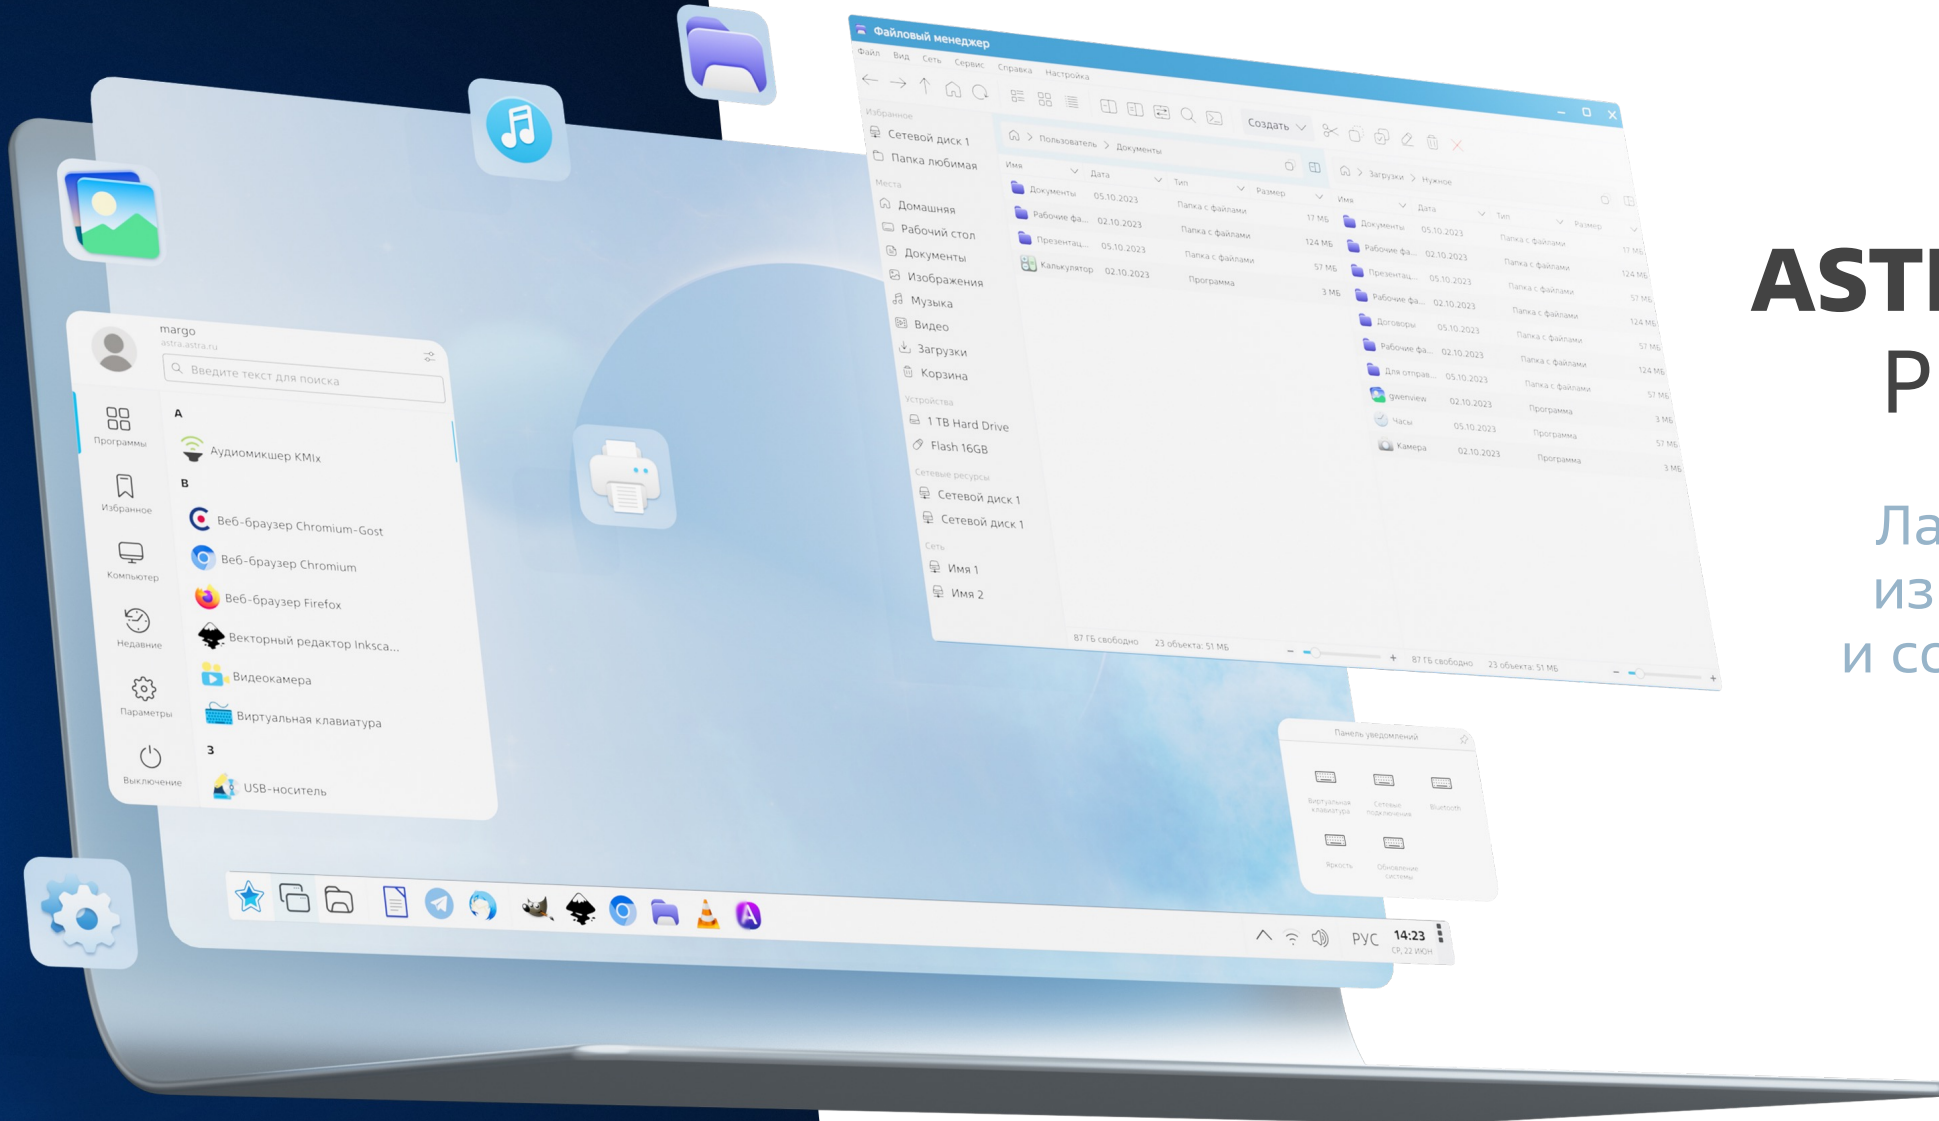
Файловый менеджер

Файл Вид Сеть Сервис Справка Настройка

Создать

Избранное
Сетевой диск 1
Папка любимая
Места
Домашняя
Рабочий стол
Документы
Изображения
Музыка
Видео
Загрузки
Корзина
Устройства
1 TB Hard Drive
Flash 16GB
Сетевые ресурсы
Сетевой диск 1
Сетевой диск 1
Сеть
Имя 1
Имя 2

Пользователь > Документы

| Имя | Дата | Тип | Размер |
|---|---|---|---|
| Документы | 05.10.2023 | Папка с файлами | 17 МБ |
| Рабочие фа... | 02.10.2023 | Папка с файлами | 124 МБ |
| Презентац... | 05.10.2023 | Папка с файлами | 57 МБ |
| Калькулятор | 02.10.2023 | Программа | 3 МБ |

Загрузки > Нужное

| Имя | Дата | Тип | Размер |
|---|---|---|---|
| Документы | 05.10.2023 | Папка с файлами | 17 МБ |
| Рабочие фа... | 02.10.2023 | Папка с файлами | 124 МБ |
| Презентац... | 05.10.2023 | Папка с файлами | 57 МБ |
| Рабочие фа... | 02.10.2023 | Папка с файлами | 124 МБ |
| Договоры | 05.10.2023 | Папка с файлами | 57 МБ |
| Рабочие фа... | 02.10.2023 | Папка с файлами | 124 МБ |
| Для отправ... | 05.10.2023 | Папка с файлами | 57 МБ |
| gwenview | 02.10.2023 | Программа | 3 МБ |
| Часы | 05.10.2023 | Программа | 57 МБ |
| Камера | 02.10.2023 | Программа | 3 МБ |

87 ГБ свободно 23 объекта: 51 МБ
87 ГБ свободно 23 объекта: 51 МБ

ASTI
P

Ла
из
и сс

margo
astra.astra.ru
Введите текст для поиска

Программы
Избранное
Компьютер
Недавние
Параметры
Выключение

А
Аудиомикшер KMix
В
Веб-браузер Chromium-Gost
Веб-браузер Chromium
Веб-браузер Firefox
Векторный редактор Inksca...
Видеокамера
Виртуальная клавиатура
З
USB-носитель

Панель уведомлений
Виртуальная клавиатура
Сетевые подключения
Bluetooth
Яркость
Обновление системы

РУС 14:23
ср, 22 июн